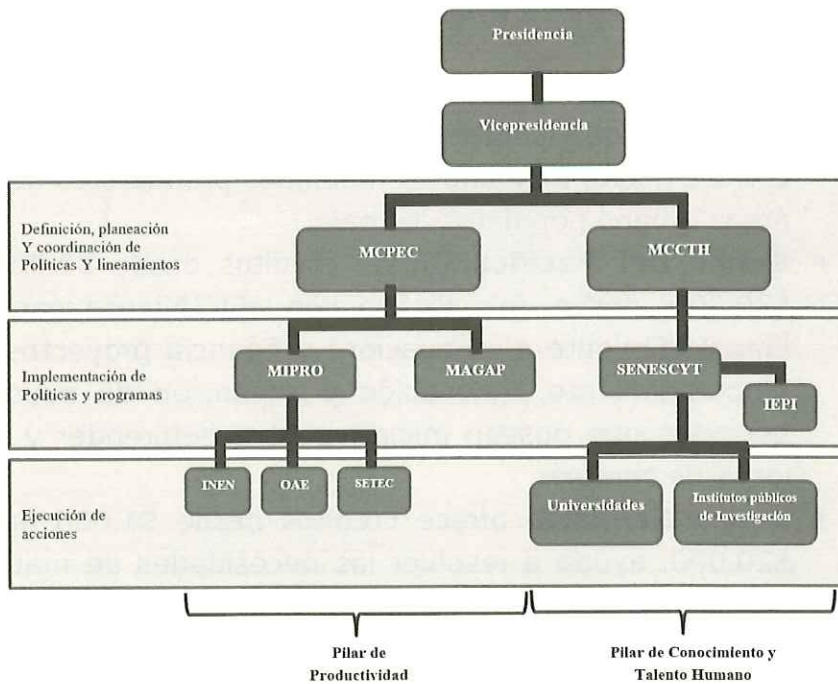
Presidencia

Vicepresidencia

Definición, planeación Y coordinación de Políticas Y lineamientos

MCPEC

MCCTH

Implementación de Políticas y programas

MIPRO

MAGAP

SENESCYT

IEPI

Ejecución de acciones

INEN

OAE

SETEC

Universidades

Institutos públicos de Investigación

Pilar de Productividad

Pilar de Conocimiento y Talento Humano